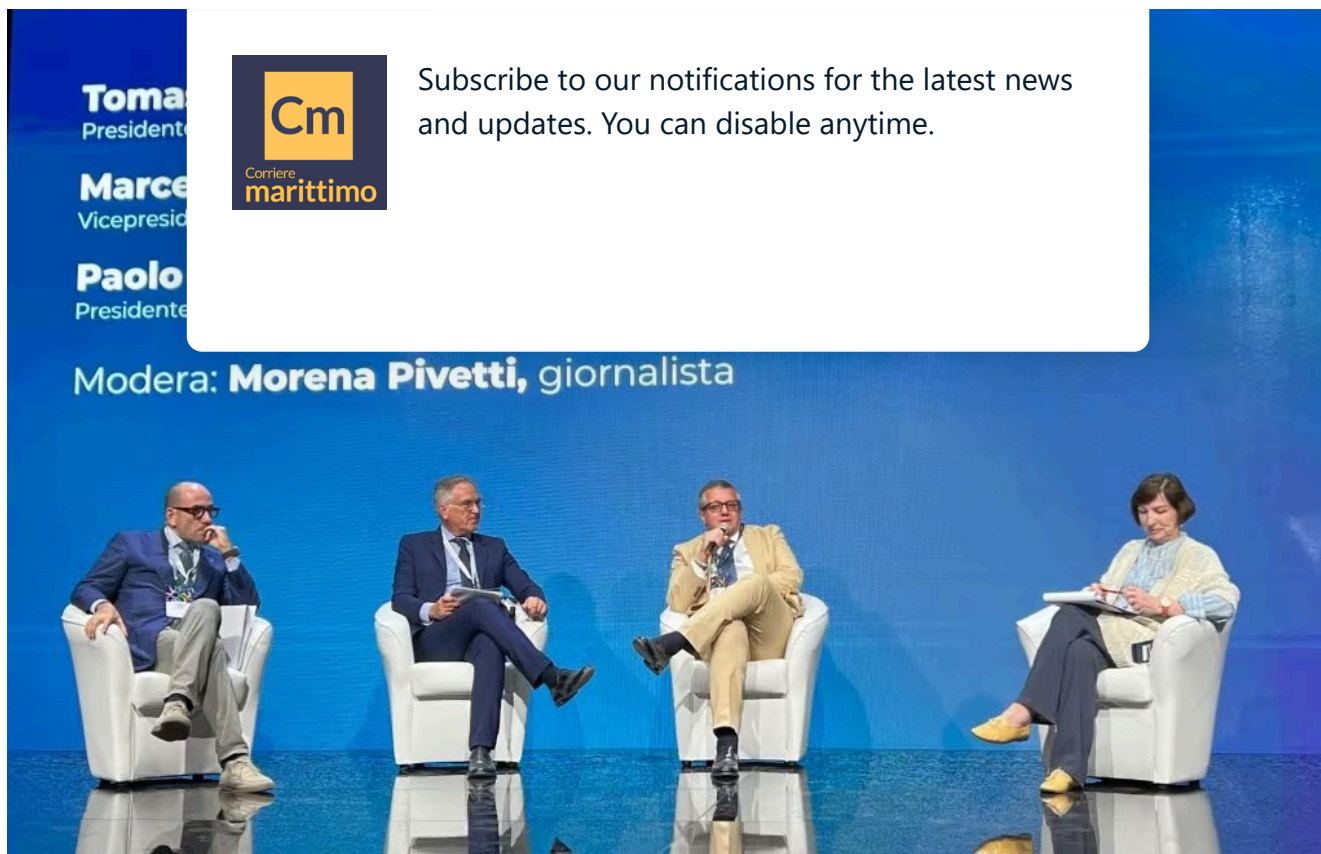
Tomas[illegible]
Presidente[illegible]

Marce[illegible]
Vicepresid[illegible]

Paolo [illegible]
Presidente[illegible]

Cm
Corriere
marittimo

Subscribe to our notifications for the latest news and updates. You can disable anytime.

Modera: Morena Pivetti, giornalista